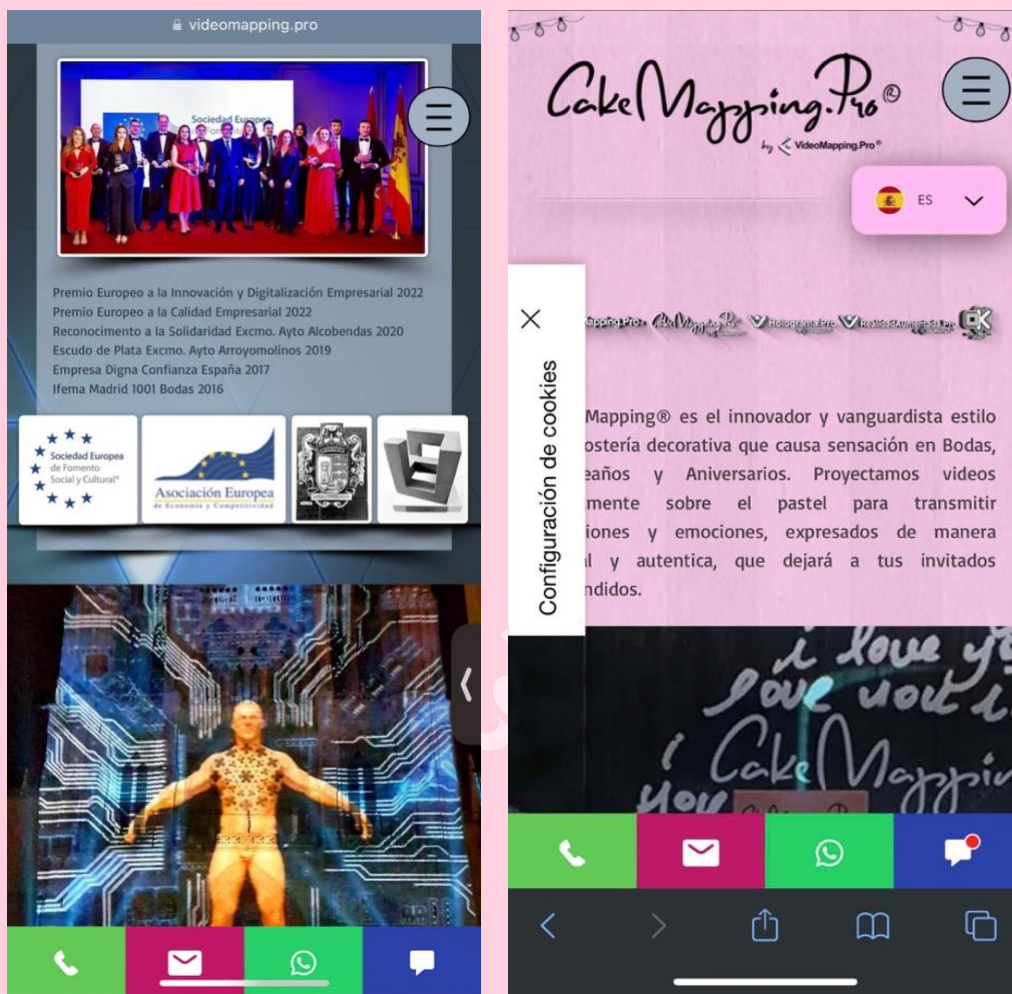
videomapping.pro

Sociedad Europea

Premio Europeo a la Innovación y Digitalización Empresarial 2022
Premio Europeo a la Calidad Empresarial 2022
Reconocimento a la Solidaridad Excmo. Ayto Alcobendas 2020
Escudo de Plata Excmo. Ayto Arroyomolinos 2019
Empresa Digna Confianza España 2017
Ifema Madrid 1001 Bodas 2016

Sociedad Europea de Fomento Social y Cultural®

Asociación Europea de Economía y Competitividad

CakeMapping.Pro®
by VideoMapping.Pro®

ES

Configuración de cookies

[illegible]Mapping.Pro CakeMapping.Pro Holograma.Pro RealidadAumentada.Pro

Mapping® es el innovador y vanguardista estilo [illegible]ostería decorativa que causa sensación en Bodas, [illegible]eaños y Aniversarios. Proyectamos videos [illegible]mente sobre el pastel para transmitir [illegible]iones y emociones, expresados de manera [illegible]l y autentica, que dejará a tus invitados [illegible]ndidos.

i love y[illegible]
love you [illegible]
i CakeMappin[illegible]
you